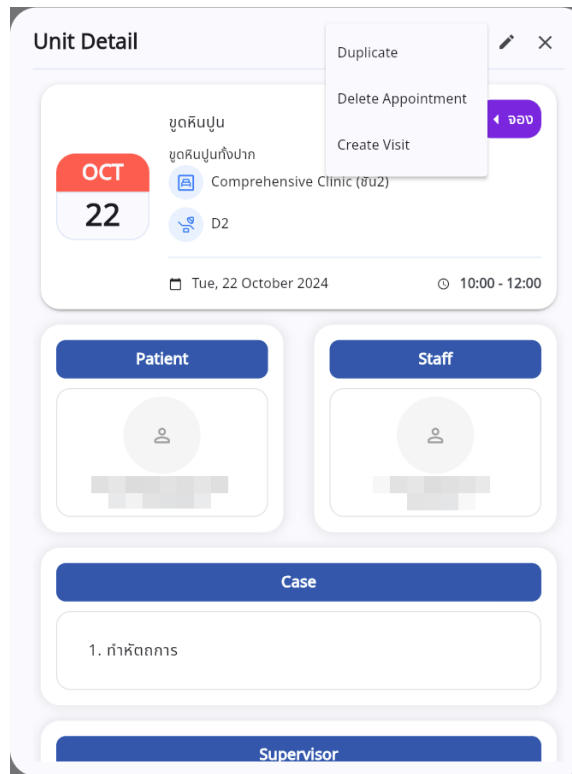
Unit Detail

Duplicate

Delete Appointment

Create Visit

ขูดหินปูน

จอง

ขูดหินปูนทั้งปาก

OCT

22

Comprehensive Clinic (ชั้น2)

D2

Tue, 22 October 2024

10:00 - 12:00

Patient

Staff

Case

1. ทำหัตถการ

Supervisor